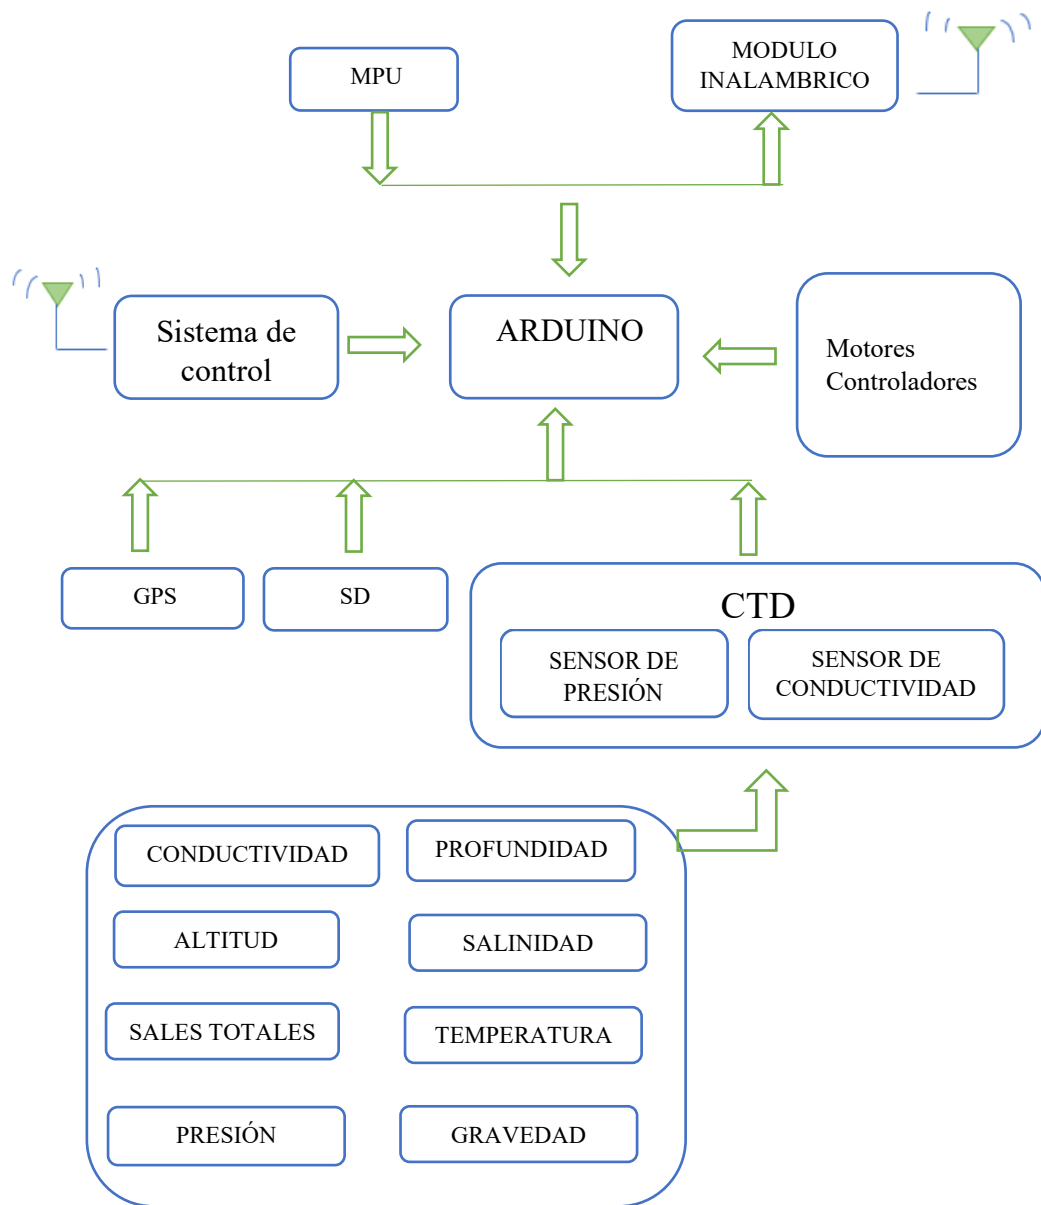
MPU

MODULO INALAMBRICO

Sistema de control

ARDUINO

Motores Controladores

GPS

SD

CTD

SENSOR DE PRESIÓN

SENSOR DE CONDUCTIVIDAD

CONDUCTIVIDAD

PROFUNDIDAD

ALTITUD

SALINIDAD

SALES TOTALES

TEMPERATURA

PRESIÓN

GRAVEDAD